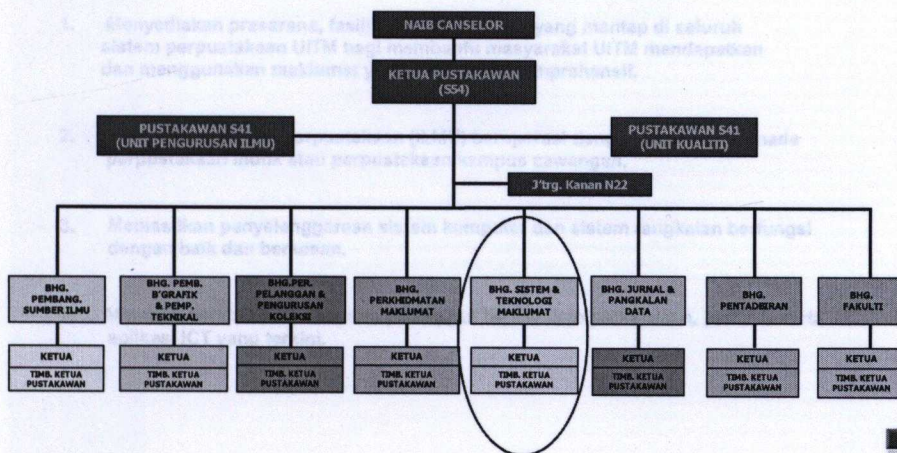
NAIB CANSELOR

KETUA PUSTAKAWAN (S54)

PUSTAKAWAN S41 (UNIT PENGURUSAN ILMU)

PUSTAKAWAN S41 (UNIT KUALITI)

J'trg. Kanan N22

BHG. PEMBANG. SUMBER ILMU

BHG. PEMB. B'GRAFIK & PEMP. TEKNIKAL

BHG.PER. PELANGGAN & PENGURUSAN KOLEKSI

BHG. PERKHIDMATAN MAKLUMAT

BHG. SISTEM & TEKNOLOGI MAKLUMAT

BHG. JURNAL & PANGKALAN DATA

BHG. PENTADBIRAN

BHG. FAKULTI

KETUA

TIMB. KETUA PUSTAKAWAN

KETUA

TIMB. KETUA PUSTAKAWAN

KETUA

TIMB. KETUA PUSTAKAWAN

KETUA

TIMB. KETUA PUSTAKAWAN

KETUA

TIMB. KETUA PUSTAKAWAN

KETUA

TIMB. KETUA PUSTAKAWAN

KETUA

TIMB. KETUA PUSTAKAWAN

KETUA

TIMB. KETUA PUSTAKAWAN

1. Menyediakan prasarana, fasiliti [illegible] yang mantap di seluruh sistem perpustakaan UiTM bagi memenuhi masyarakat UiTM mendapatkan dan menggunakan maklumat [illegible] komprehensif.

2. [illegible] perpustakaan induk atau perpustakaan kampus cawangan.

3. Memastikan penyelenggaraan sistem komputer dan sistem rangkaian berfungsi dengan baik dan berterusan.

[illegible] aplikasi ICT yang terkini.